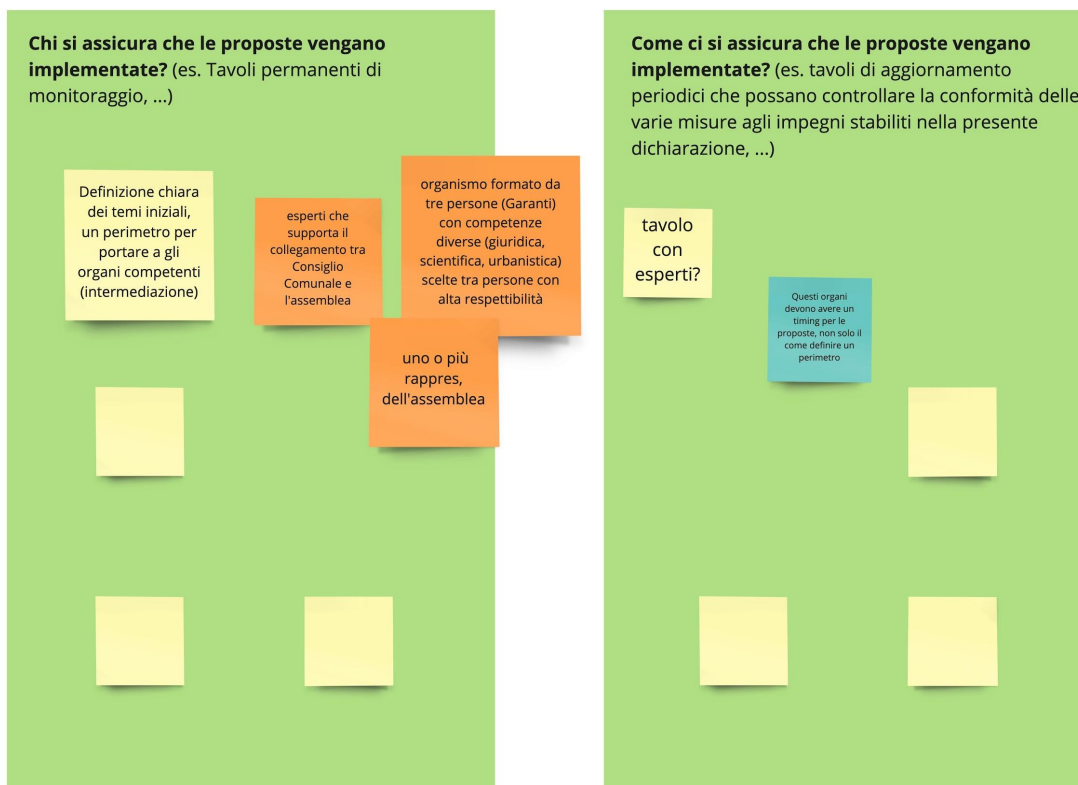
**Chi si assicura che le proposte vengano implementate?** (es. Tavoli permanenti di monitoraggio, ...)

Definizione chiara dei temi iniziali, un perimetro per portare a gli organi competenti (intermediazione)

esperti che supporta il collegamento tra Consiglio Comunale e l'assemblea

organismo formato da tre persone (Garanti) con competenze diverse (giuridica, scientifica, urbanistica) scelte tra persone con alta respettibilità

uno o più rappres, dell'assemblea

**Come ci si assicura che le proposte vengano implementate?** (es. tavoli di aggiornamento periodici che possano controllare la conformità delle varie misure agli impegni stabiliti nella presente dichiarazione, ...)

tavolo con esperti?

Questi organi devono avere un timing per le proposte, non solo il come definire un perimetro